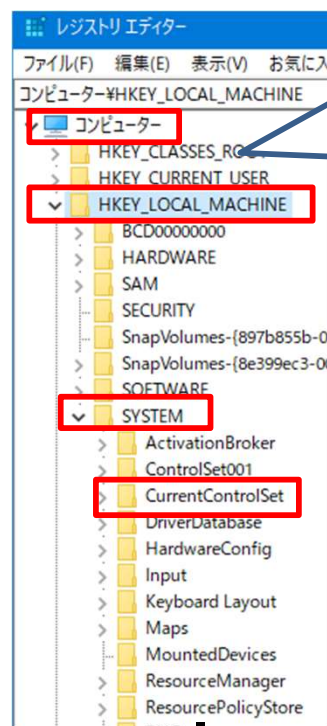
レジストリ エディター

ファイル(F) 編集(E) 表示(V) お気に入

コンピューター¥HKEY_LOCAL_MACHINE

コンピューター
HKEY_CLASSES_ROOT
HKEY_CURRENT_USER
HKEY_LOCAL_MACHINE
BCD00000000
HARDWARE
SAM
SECURITY
SnapVolumes-{897b855b-0
SnapVolumes-{8e399ec3-0
SOFTWARE
SYSTEM
ActivationBroker
ControlSet001
CurrentControlSet
DriverDatabase
HardwareConfig
Input
Keyboard Layout
Maps
MountedDevices
ResourceManager
ResourcePolicyStore